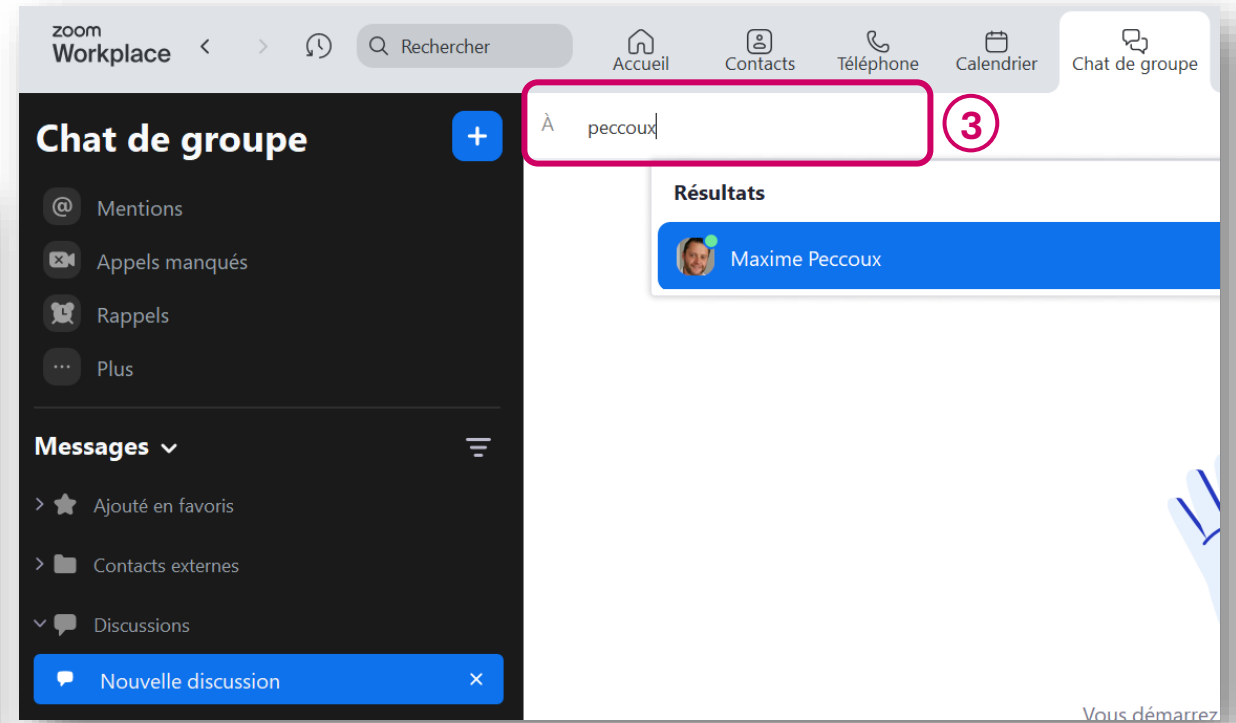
zoom
Workplace

Rechercher

Accueil

Contacts

Téléphone

Calendrier

Chat de groupe

Chat de groupe

+

À peccoux

3

Résultats

Maxime Peccoux

Mentions

Appels manqués

Rappels

Plus

Messages

Ajouté en favoris

Contacts externes

Discussions

Nouvelle discussion

Vous démarrez